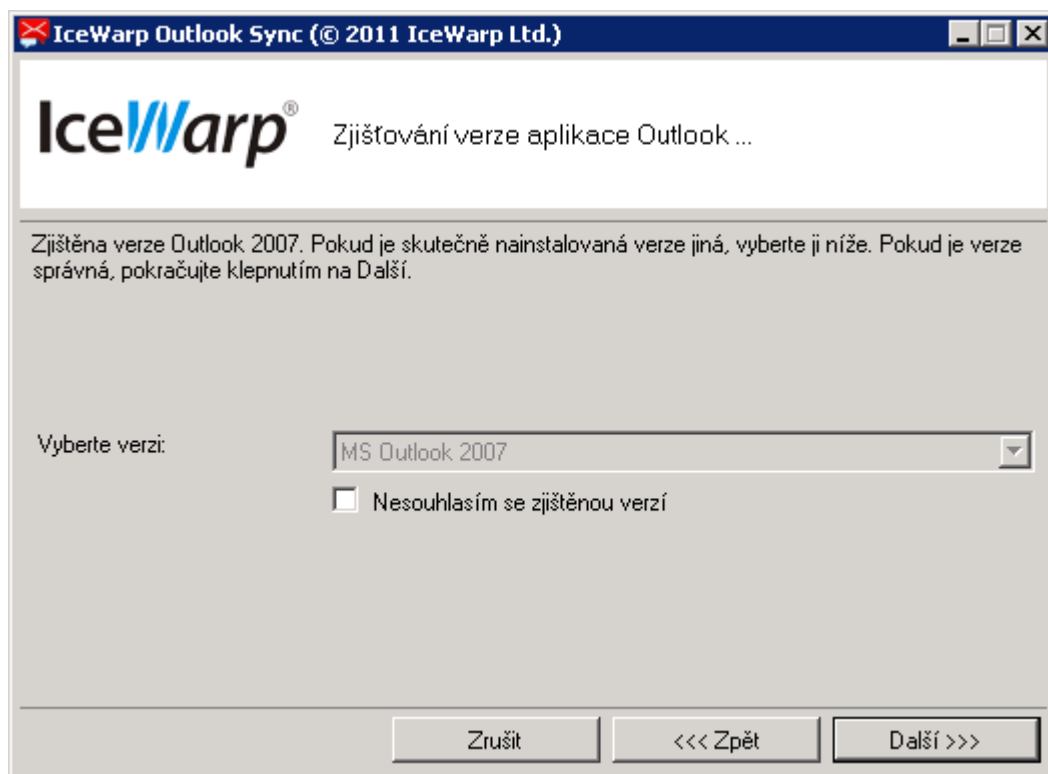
IceWarp Outlook Sync (© 2011 IceWarp Ltd.)

IceWarp®

Zjišťování verze aplikace Outlook ...

Zjištěna verze Outlook 2007. Pokud je skutečně nainstalovaná verze jiná, vyberte ji níže. Pokud je verze správná, pokračujte klepnutím na Další.

Vyberte verzi:

MS Outlook 2007

Nesouhlasím se zjištěnou verzí

Zrušit

<<< Zpět

Další >>>